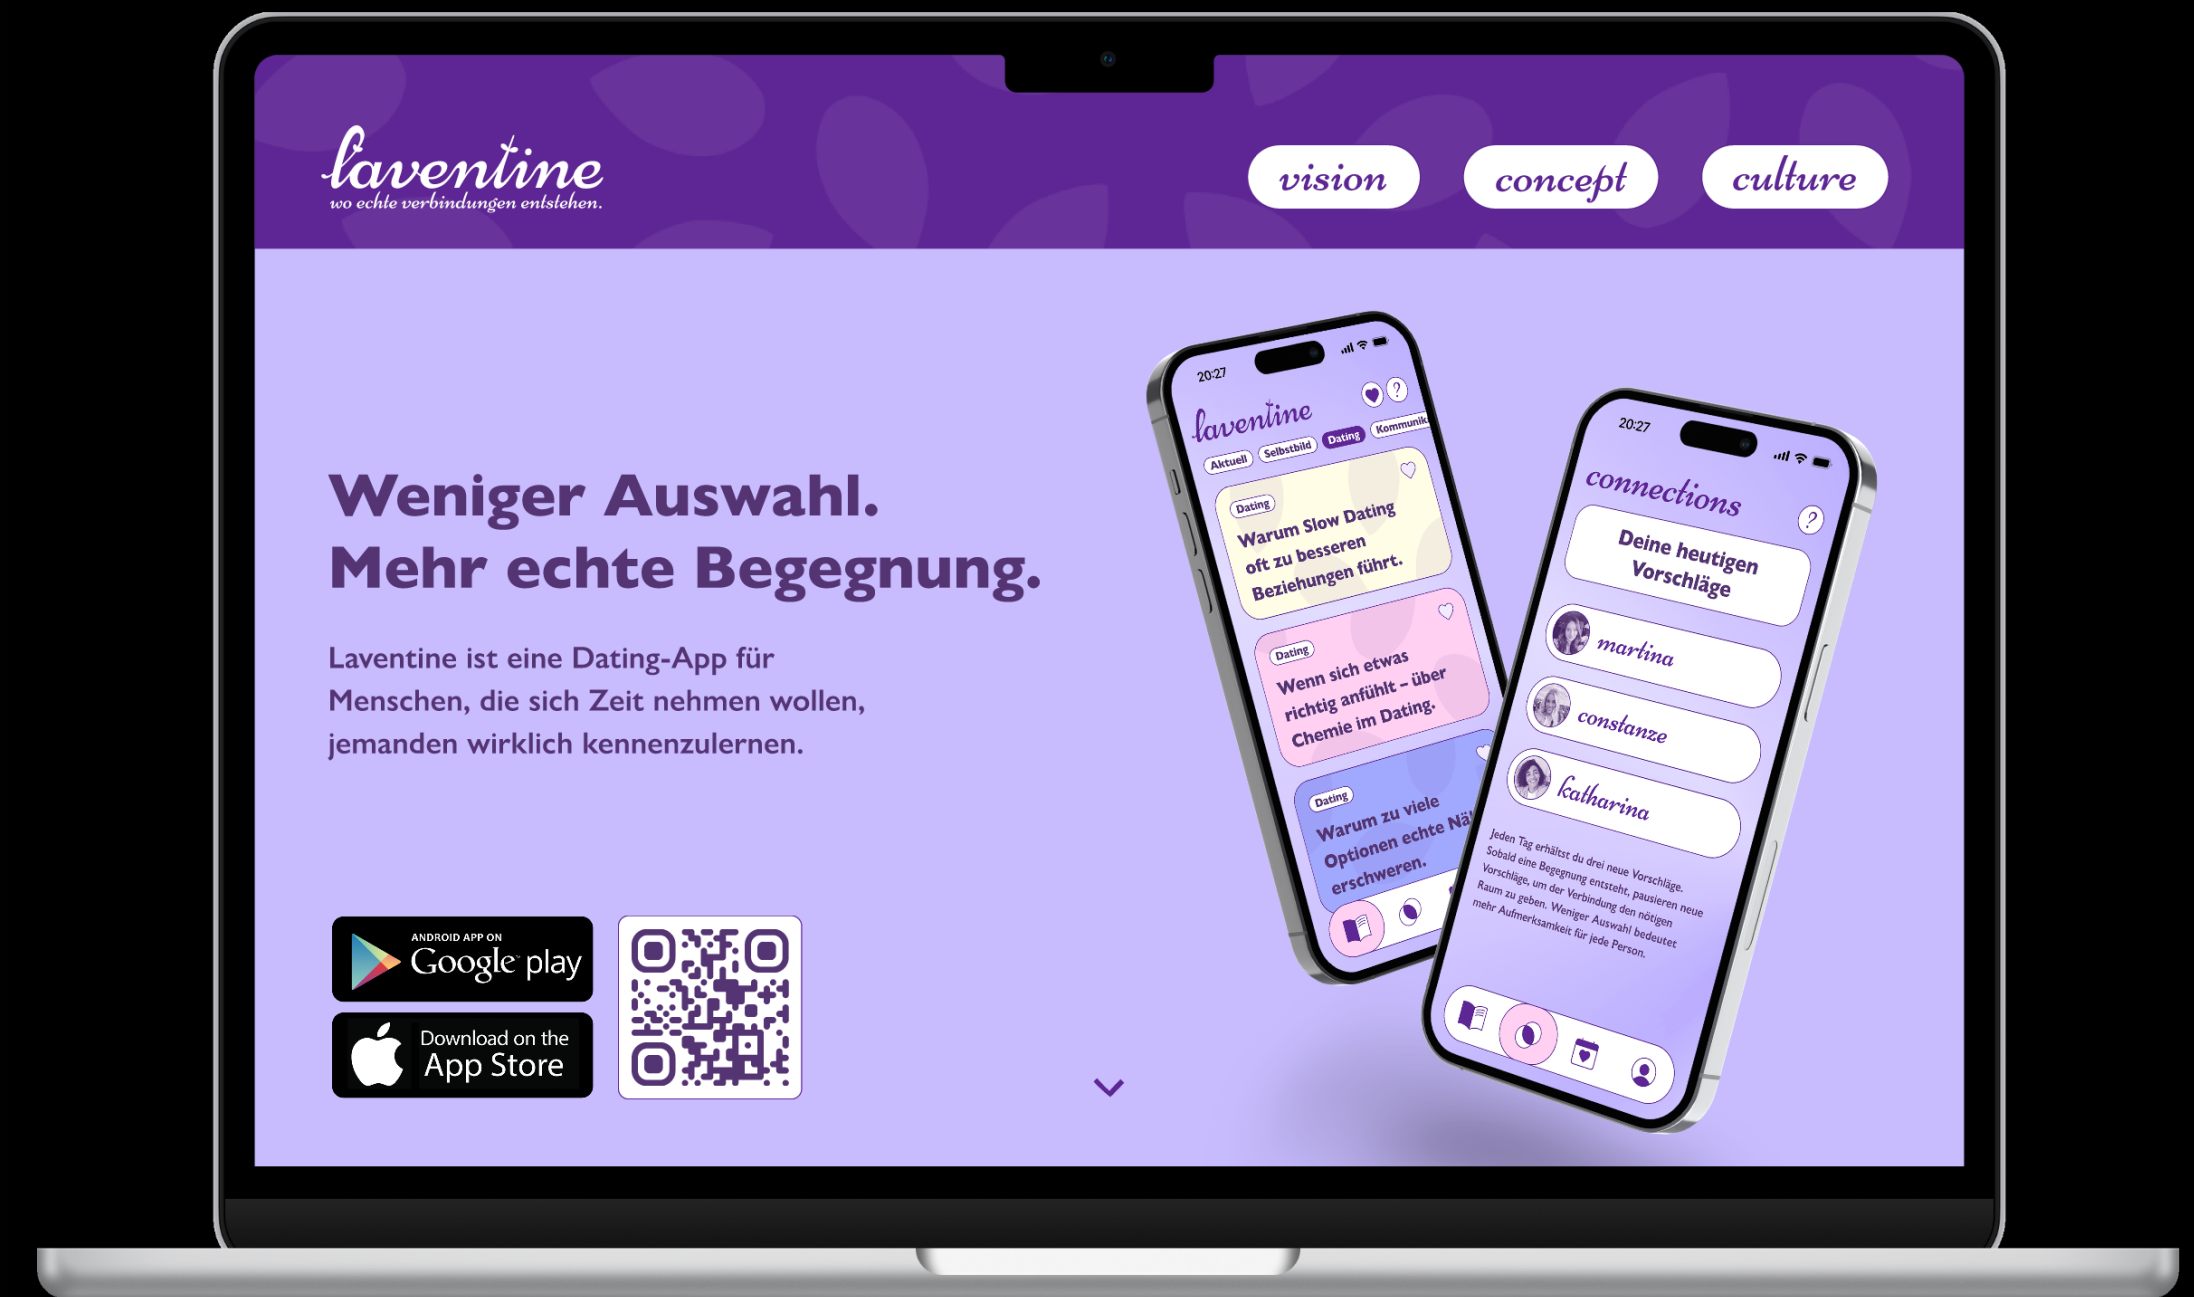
laventine
wo echte verbindungen entstehen.

vision concept culture

Weniger Auswahl.
Mehr echte Begegnung.

Laventine ist eine Dating-App für Menschen, die sich Zeit nehmen wollen, jemanden wirklich kennenzulernen.

ANDROID APP ON Google play

Download on the App Store

20:27
laventine
Aktuell Selbstbild Dating Kommunik
Dating
Warum Slow Dating oft zu besseren Beziehungen führt.
Dating
Wenn sich etwas richtig anfühlt – über Chemie im Dating.
Dating
Warum zu viele Optionen echte Nä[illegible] erschweren.

20:27
connections
Deine heutigen Vorschläge
martina
constanze
katharina
Jeden Tag erhältst du drei neue Vorschläge. Sobald eine Begegnung entsteht, pausieren neue Vorschläge, um der Verbindung den nötigen Raum zu geben. Weniger Auswahl bedeutet mehr Aufmerksamkeit für jede Person.